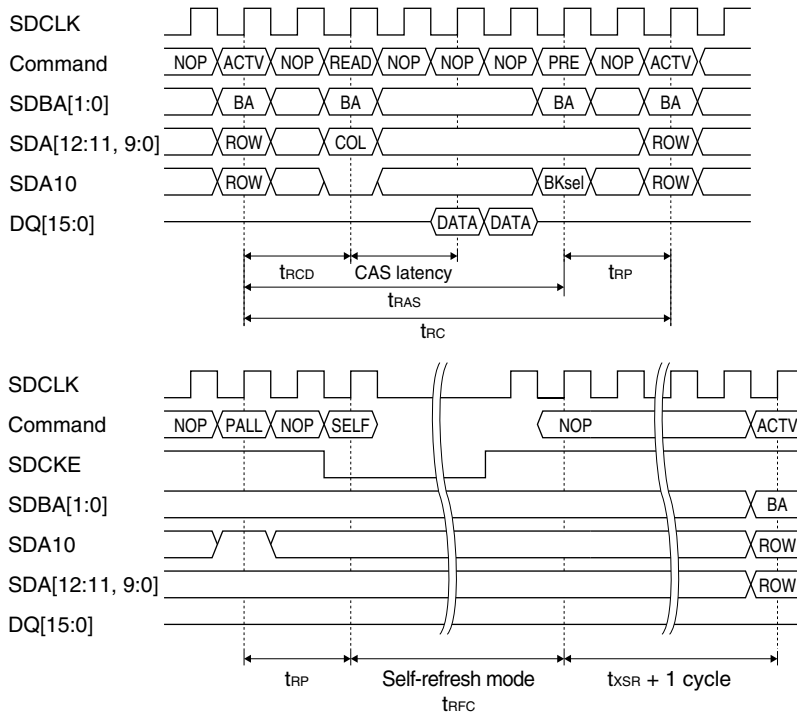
SDCLK
Command
SDBA[1:0]
SDA[12:11, 9:0]
SDA10
DQ[15:0]

NOP ACTV NOP READ NOP NOP NOP PRE NOP ACTV
BA BA BA BA
ROW COL ROW
ROW BKsel ROW
DATA DATA

$t_{RCD}$ CAS latency $t_{RP}$
$t_{RAS}$
$t_{RC}$

SDCLK
Command
SDCKE
SDBA[1:0]
SDA10
SDA[12:11, 9:0]
DQ[15:0]

NOP PALL NOP SELF NOP ACTV
BA
ROW
ROW

$t_{RP}$ Self-refresh mode $t_{XSR}$ + 1 cycle
$t_{RFC}$